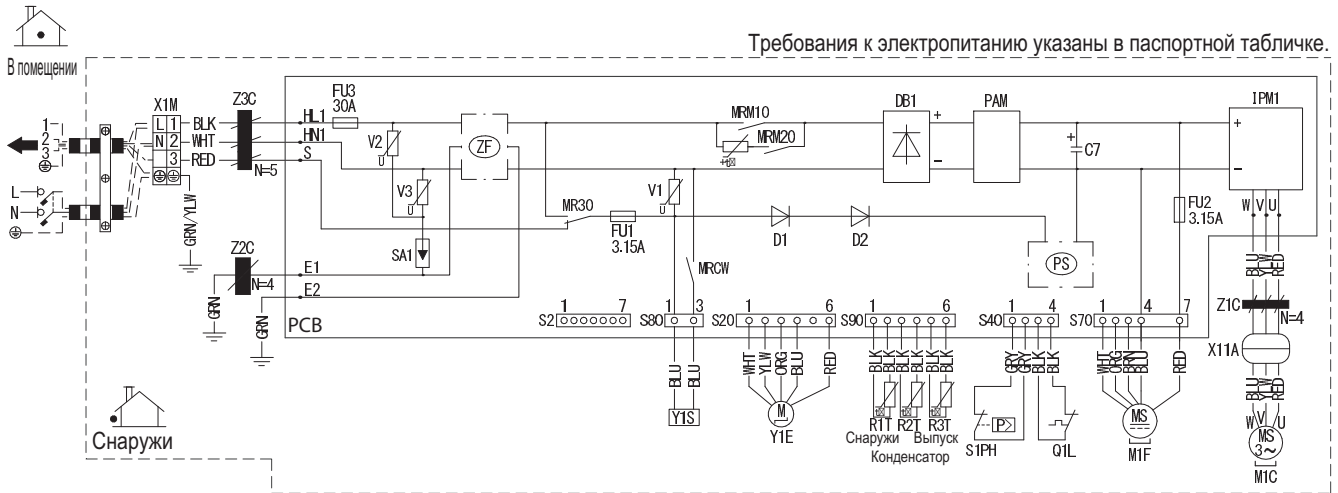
Требования к электропитанию указаны в паспортной табличке.

В помещении

X1M
L 1 BLK
N 2 WHT
3 RED
1
2
3
L
N
GRN/YLW
Z3C
N=5
HL1
HN1
S
FU3
30A
V2
V3
SA1
ZF
MRM10
MRM20
DB1
PAM
C7
IPM1
MR30
FU1
3.15A
V1
D1
D2
FU2
3.15A
PS
MRCW
Z2C
N=4
E1
E2
GRN
GRN
PCB
S2 1 7
S80 1 3
S20 1 6
S90 1 6
S40 1 4
S70 1 4 7
W V U
BLU YLW RED
Z1C
N=4
X11A
BLU YLW RED
W V U
MS 3~
M1C
BLU BLU
Y1S
WHT YLW ORG BLU RED
M
Y1E
BLK BLK BLK BLK BLK BLK
R1T R2T R3T
Снаружи Выпуск
Конденсатор
GRY GRY BLK BLK
P>
S1PH
Q1L
WHT YLW BRN BLU RED
MS
M1F

Снаружи